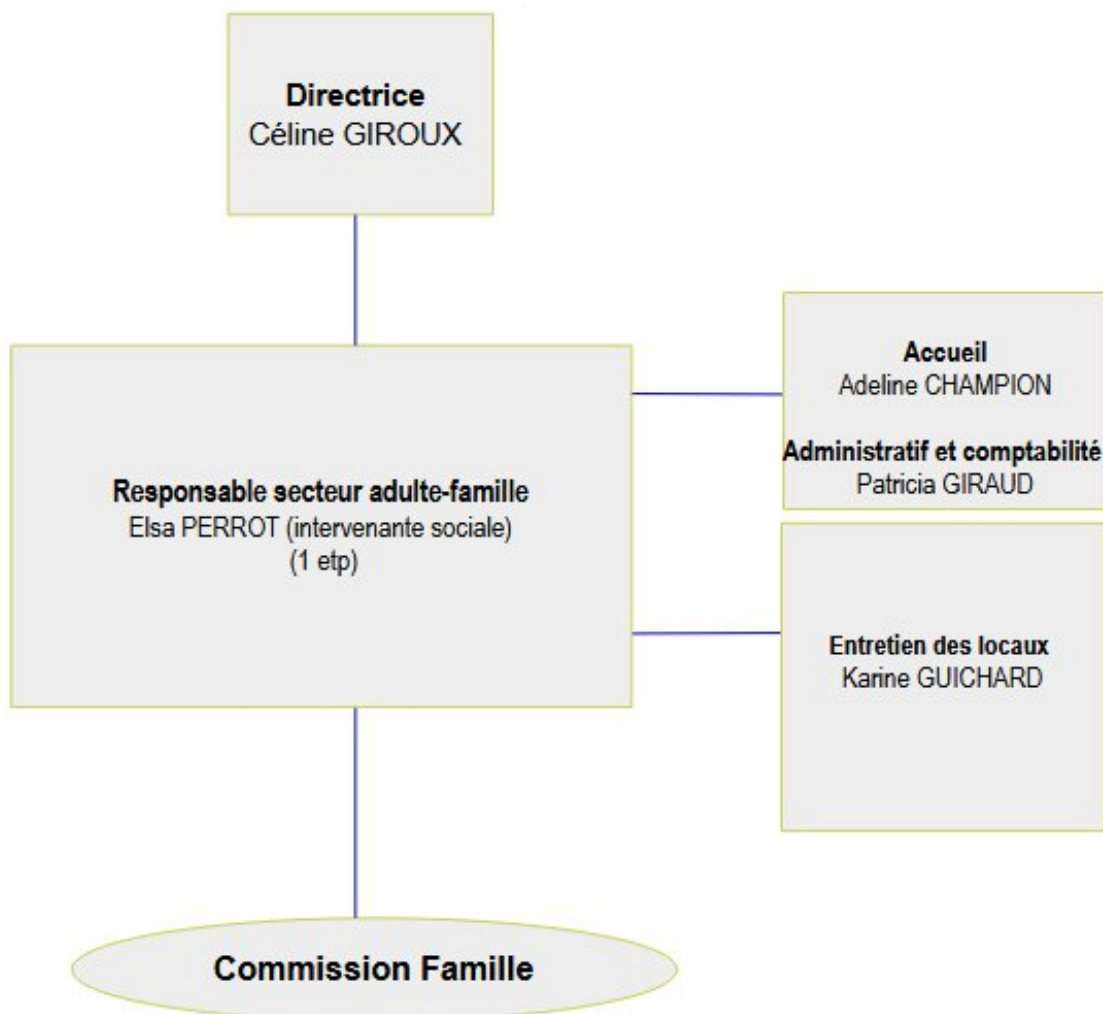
**Directrice**
Céline GIROUX

**Responsable secteur adulte-famille**
Elsa PERROT (intervenante sociale)
(1 etp)

**Accueil**
Adeline CHAMPION

**Administratif et comptabilité**
Patricia GIRAUD

**Entretien des locaux**
Karine GUICHARD

**Commission Famille**